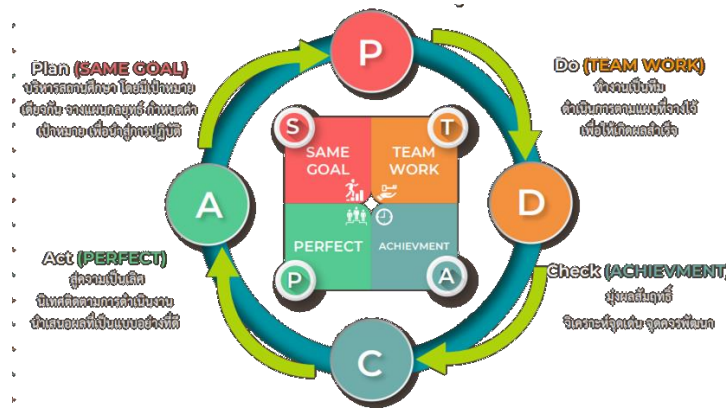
P

Plan (SAME GOAL)
บริหารสถานศึกษา โดยมีเป้าหมายเดียวกัน วางแผนกลยุทธ์ กำหนดค่าเป้าหมาย เพื่อนำสู่การปฏิบัติ

Do (TEAM WORK)
ทำงานเป็นทีม ดำเนินการตามแผนที่วางไว้ เพื่อให้เกิดผลสำเร็จ

S
SAME GOAL

T
TEAM WORK

PERFECT
P

ACHIEVMENT
A

A

D

Act (PERFECT)
สู่ความเป็นเลิศ นิเทศติดตามการดำเนินงาน นำเสนอผลที่เป็นแบบอย่างที่ดี

Check (ACHIEVMENT)
มุ่งผลสัมฤทธิ์ วิเคราะห์จุดเด่น จุดควรพัฒนา

C